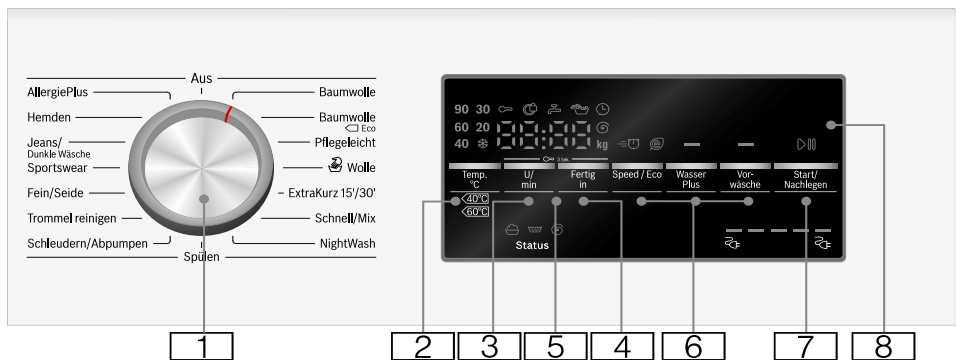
Aus
AllergiePlus
Hemden
Jeans/ Dunkle Wäsche
Sportswear
Fein/Seide
Trommel reinigen
Schleudern/Abpumpen
Spülen
Baumwolle
Baumwolle Eco
Pflegeleicht
Wolle
ExtraKurz 15'/30'
Schnell/Mix
NightWash

90 30
60 20
40
kg

Temp. °C
40°C
60°C
U/ min
Fertig in
Speed / Eco
Wasser Plus
Vor-wäsche
Start/ Nachlegen
Status

1
2
3
5
4
6
7
8